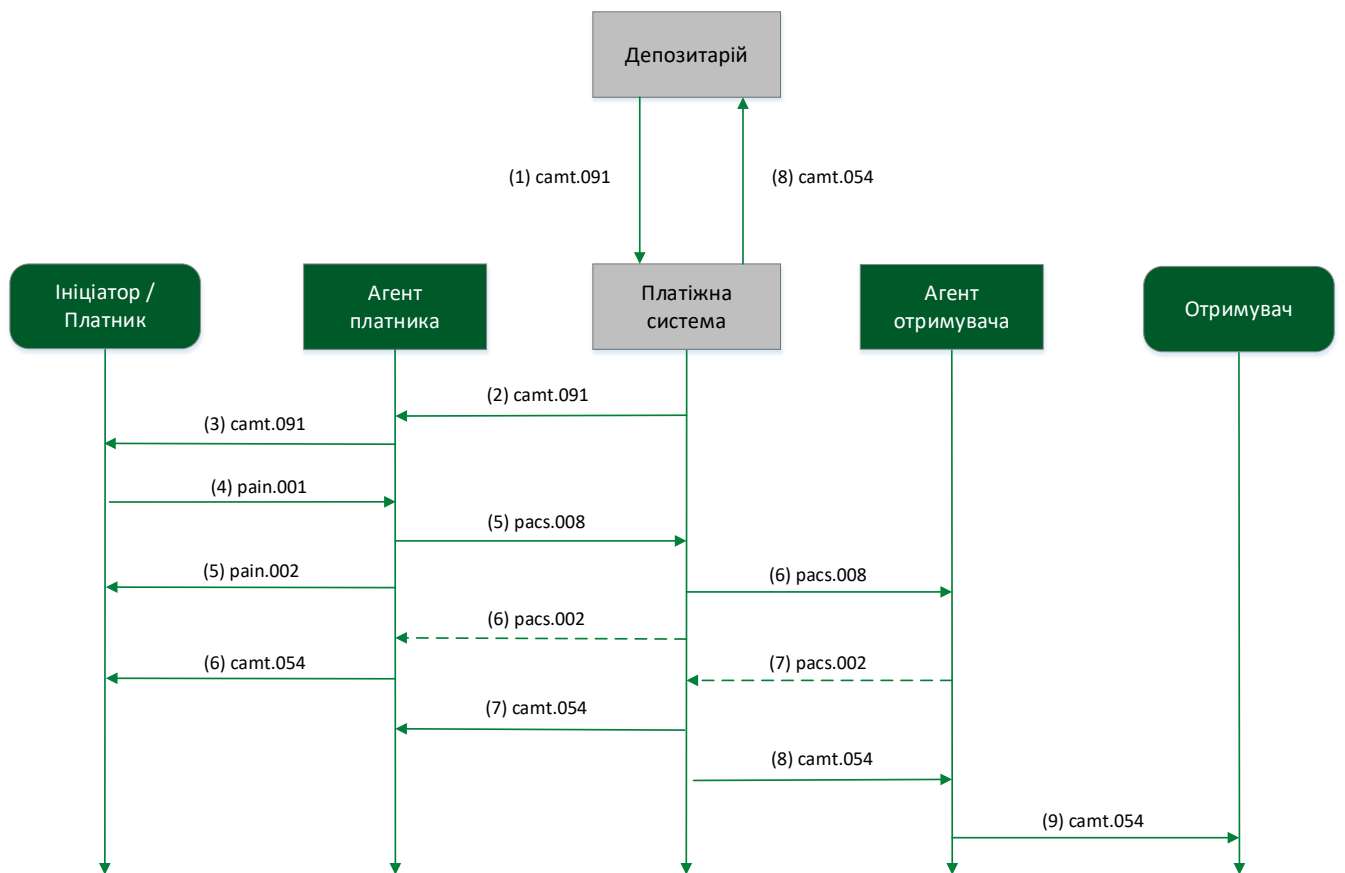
Депозитарій

(1) camt.091

(8) camt.054

Ініціатор / Платник

Агент платника

Платіжна система

Агент отримувача

Отримувач

(2) camt.091

(3) camt.091

(4) pain.001

(5) pacs.008

(5) pain.002

(6) pacs.008

(6) pacs.002

(6) camt.054

(7) pacs.002

(7) camt.054

(8) camt.054

(9) camt.054